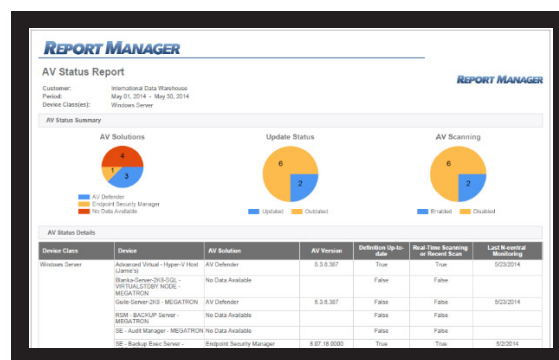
REPORT MANAGER

AV Status Report

REPORT MANAGER

Customer: International Data Warehouse
Period: May 01, 2014 - May 30, 2014
Device Class(es): Windows Server

AV Status Summary

AV Solutions

4
3
1

AV Defender
Endpoint Security Manager
No Data Available

Update Status

6
2

Updated Outdated

AV Scanning

6
2

Enabled Disabled

AV Status Details

| Device Class | Device | AV Solution | AV Version | Definition Up-to-date | Real-Time Scanning or Recent Scan | Last N-central Monitoring |
|---|---|---|---|---|---|---|
| Windows Server | Advanced Virtual - Hyper-V Host (Jamie's) | AV Defender | 5.3.6.387 | True | True | 9/23/2014 |
| | Bianka-Server-2K8-SQL - VIRTUALSTDBY NODE - MEGATRON | No Data Available | | False | False | |
| | Guile-Server-2K8 - MEGATRON | AV Defender | 5.3.6.387 | False | False | 9/23/2014 |
| | RSM - BACKUP Server - MEGATRON | No Data Available | | False | False | |
| | SE - Audit Manager - MEGATRON | No Data Available | | False | False | |
| | SE - Backup Exec Server - | Endpoint Security Manager | 8.07.18.0000 | True | True | 5/2/2014 |